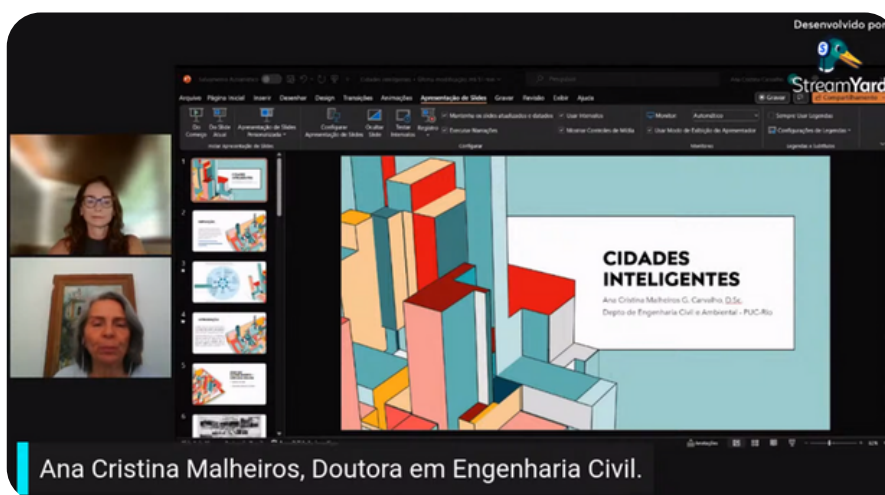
Desenvolvido por
StreamYard

Arquivo Página Inicial Inserir Desenhar Design Transições Animações Apresentação de Slides Gravar Revisão Exibir Ajuda

Gravar

Do Começo Do Slide Atual Apresentação de Slides Personalizada Configurar Apresentação de Slides Ocultar Slide Testar Intervalos Registro

Iniciar Apresentação de Slides Configurar Monitores Legendas e Subtítulos

Executar Narrações Usar Intervalos Mostrar Controles de Mídia Monitor: Automático Usar Modo de Exibição do Apresentador Sempre Usar Legendas Configurações de Legendas

CIDADES INTELIGENTES
Ana Cristina Malheiros G. Carvalho, D.Sc.
Depto de Engenharia Civil e Ambiental - PUC-Rio

Ana Cristina Malheiros, Doutora em Engenharia Civil.